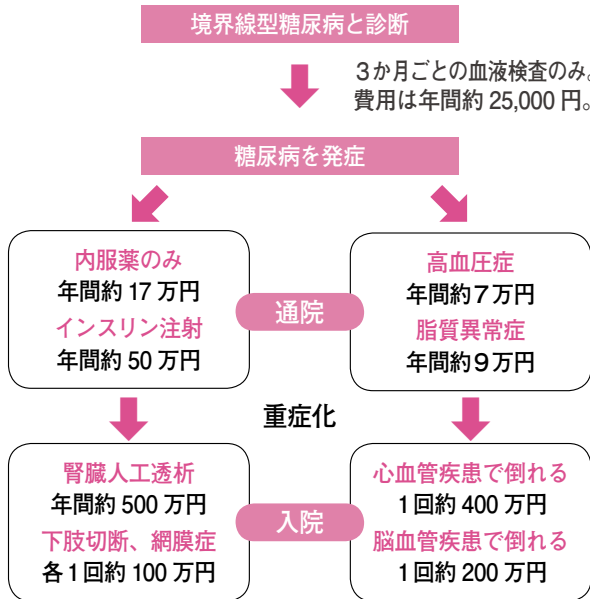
境界線型糖尿病と診断

３か月ごとの血液検査のみ。
費用は年間約 25,000 円。

糖尿病を発症

内服薬のみ
年間約 17 万円
インスリン注射
年間約 50 万円

通院

高血圧症
年間約７万円
脂質異常症
年間約９万円

重症化

腎臓人工透析
年間約 500 万円
下肢切断、網膜症
各１回約 100 万円

入院

心血管疾患で倒れる
１回約 400 万円
脳血管疾患で倒れる
１回約 200 万円